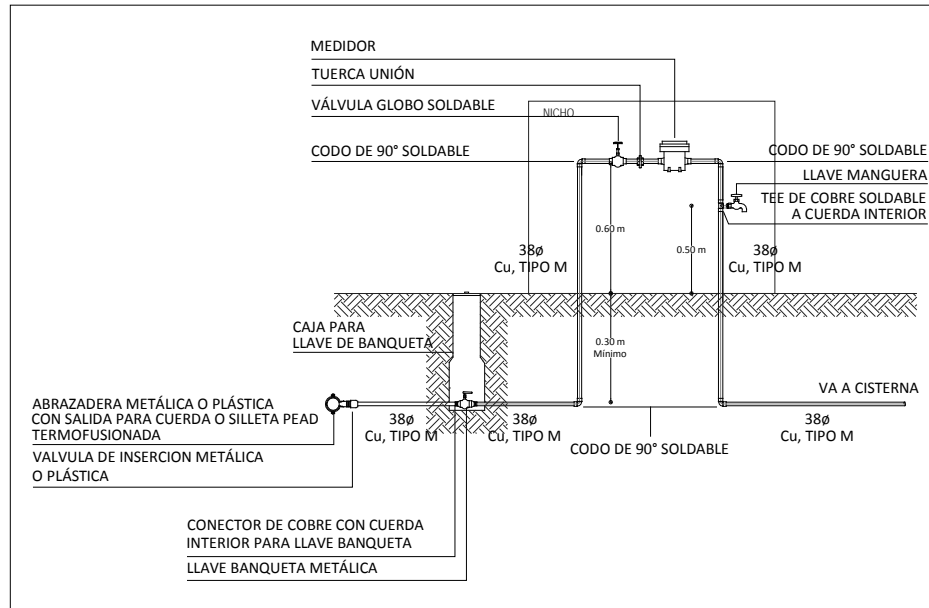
MEDIDOR

TUERCA UNIÓN

VÁLVULA GLOBO SOLDABLE

NICHO

CODO DE 90° SOLDABLE

CODO DE 90° SOLDABLE

LLAVE MANGUERA

TEE DE COBRE SOLDABLE A CUERDA INTERIOR

0.60 m

0.50 m

38ø Cu, TIPO M

38ø Cu, TIPO M

CAJA PARA LLAVE DE BANQUETA

0.30 m Mínimo

VA A CISTERNA

ABRAZADERA METÁLICA O PLÁSTICA CON SALIDA PARA CUERDA O SILLETA PEAD TERMOFUSIONADA

38ø Cu, TIPO M

38ø Cu, TIPO M

38ø Cu, TIPO M

CODO DE 90° SOLDABLE

VALVULA DE INSERCION METÁLICA O PLÁSTICA

CONECTOR DE COBRE CON CUERDA INTERIOR PARA LLAVE BANQUETA

LLAVE BANQUETA METÁLICA